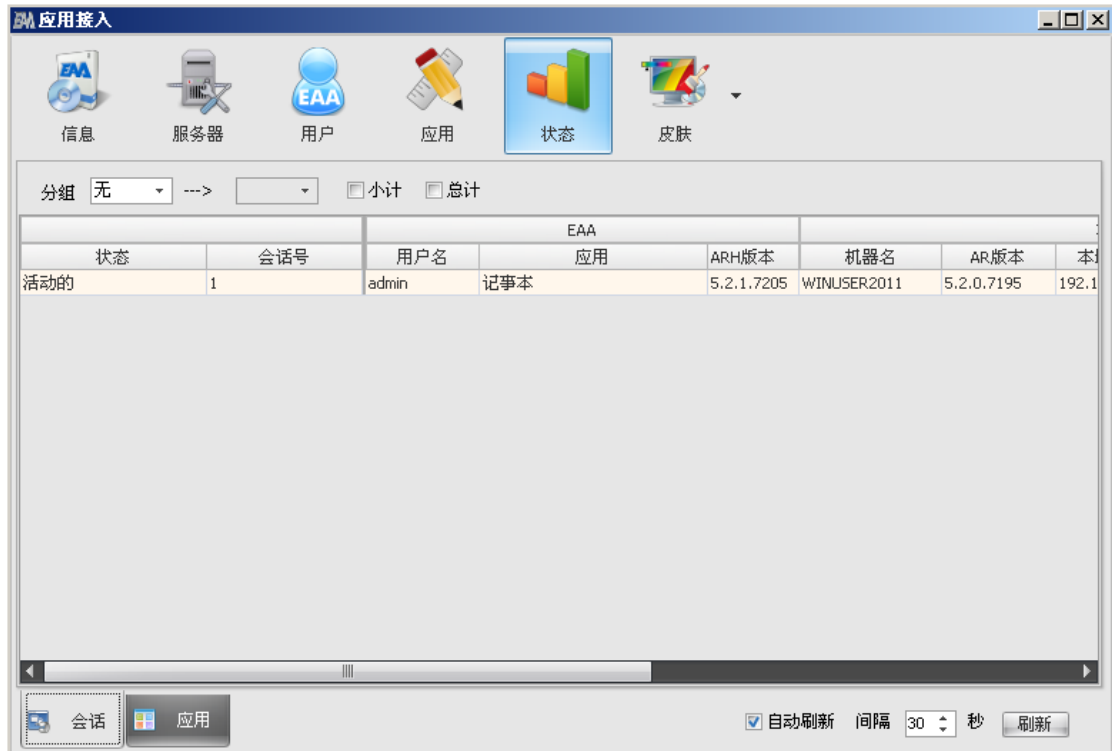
EAA 应用接入

信息 服务器 用户 应用 状态 皮肤

分組 无 ---> 小计 总计

| | | EAA | | | | | |
|---|---|---|---|---|---|---|---|
| 状态 | 会话号 | 用户名 | 应用 | ARH版本 | 机器名 | AR版本 | 本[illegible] |
| 活动的 | 1 | admin | 记事本 | 5.2.1.7205 | WINUSER2011 | 5.2.0.7195 | 192.1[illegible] |

会话 应用

自动刷新 间隔 30 秒 刷新